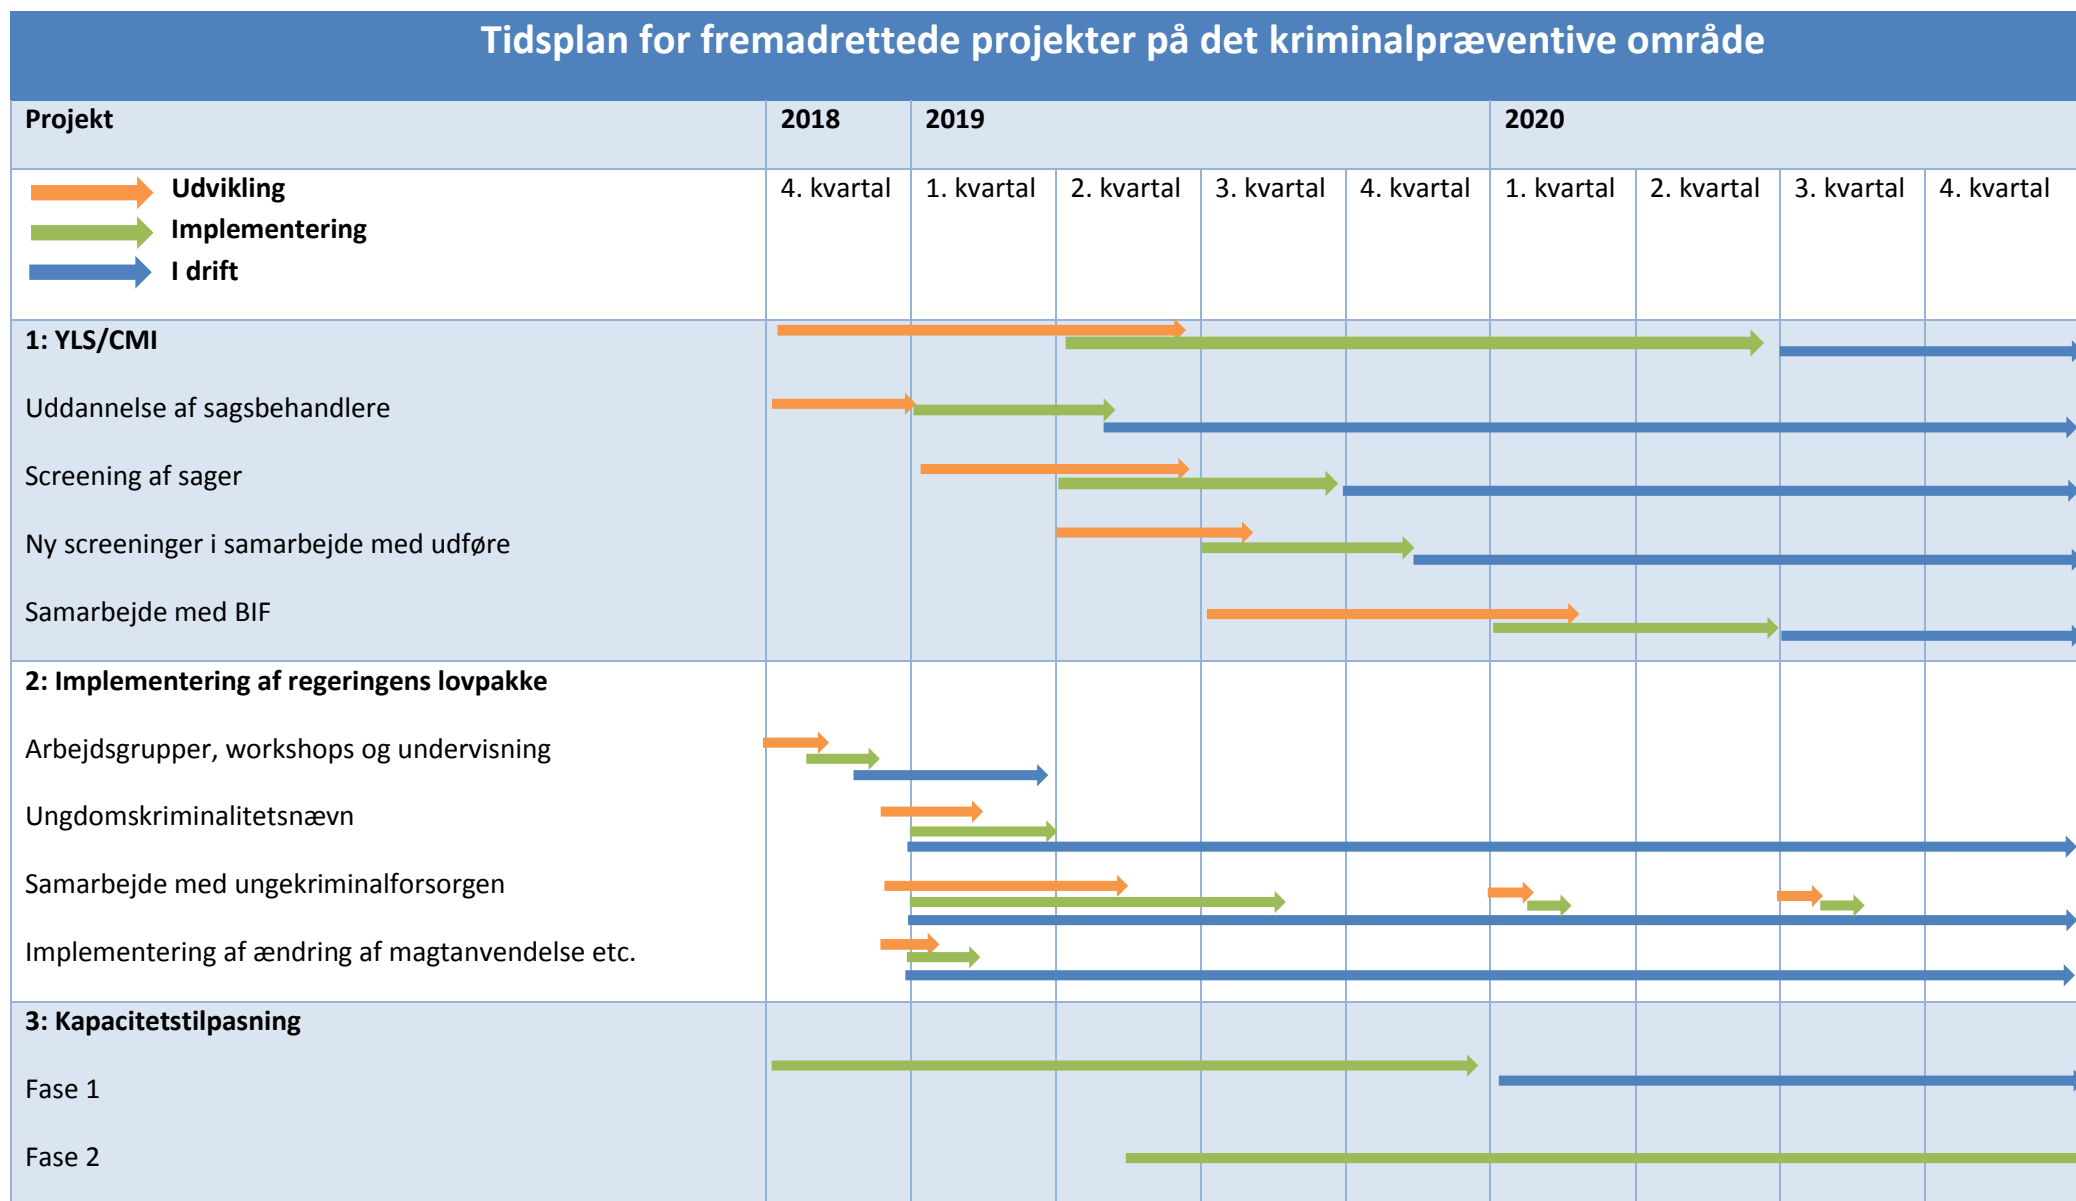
Tidsplan for fremadrettede projekter på det kriminalpræventive område

| Projekt | 2018 | 2019 | | | | 2020 | | | |
|---|---|---|---|---|---|---|---|---|---|
| Udvikling<br>Implementering<br>I drift | 4. kvartal | 1. kvartal | 2. kvartal | 3. kvartal | 4. kvartal | 1. kvartal | 2. kvartal | 3. kvartal | 4. kvartal |
| 1: YLS/CMI | | | | | | | | | |
| Uddannelse af sagsbehandlere | | | | | | | | | |
| Screening af sager | | | | | | | | | |
| Ny screeninger i samarbejde med udføre | | | | | | | | | |
| Samarbejde med BIF | | | | | | | | | |
| 2: Implementering af regeringens lovpakke | | | | | | | | | |
| Arbejdsgrupper, workshops og undervisning | | | | | | | | | |
| Ungdomskriminalitetsnævn | | | | | | | | | |
| Samarbejde med ungekriminalforsorgen | | | | | | | | | |
| Implementering af ændring af magtanvendelse etc. | | | | | | | | | |
| 3: Kapacitetstilpasning | | | | | | | | | |
| Fase 1 | | | | | | | | | |
| Fase 2 | | | | | | | | | |